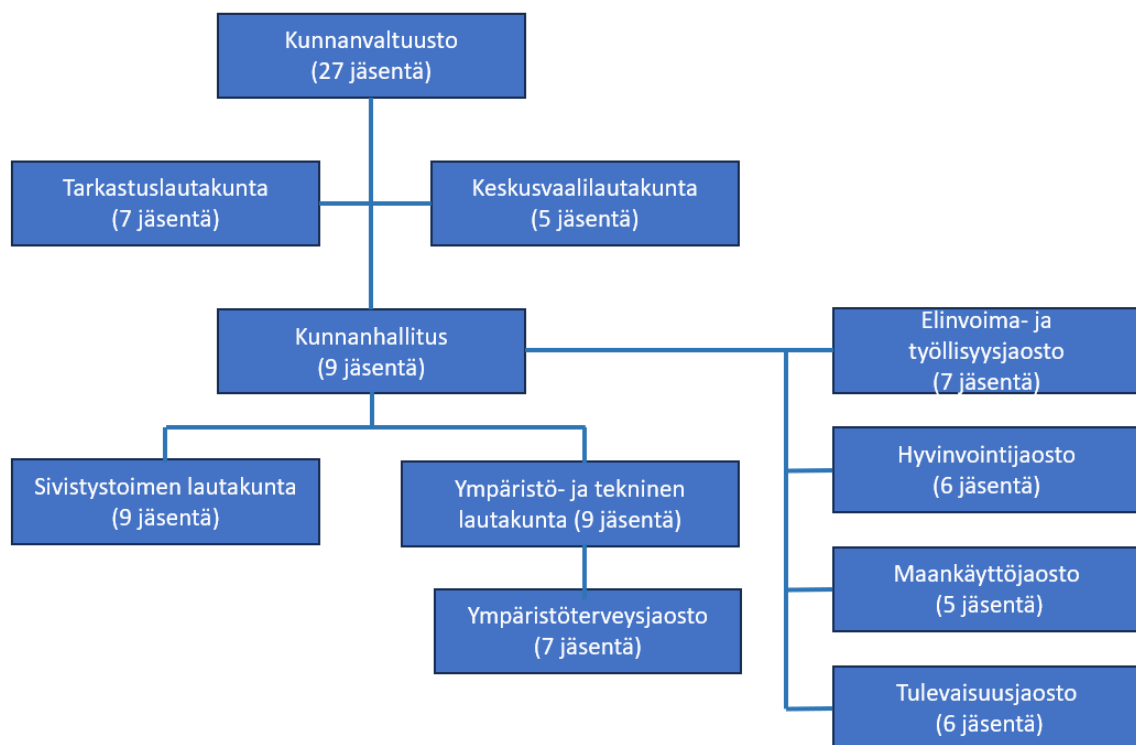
Kunnanvaltuusto
(27 jäsentä)

Tarkastuslautakunta
(7 jäsentä)

Keskusvaalilautakunta
(5 jäsentä)

Kunnanhallitus
(9 jäsentä)

Elinvoima- ja työllisyysjaosto
(7 jäsentä)

Hyvinvointijaosto
(6 jäsentä)

Sivistystoimen lautakunta
(9 jäsentä)

Ympäristö- ja tekninen lautakunta (9 jäsentä)

Ympäristöterveysjaosto
(7 jäsentä)

Maankäyttöjaosto
(5 jäsentä)

Tulevaisuusjaosto
(6 jäsentä)